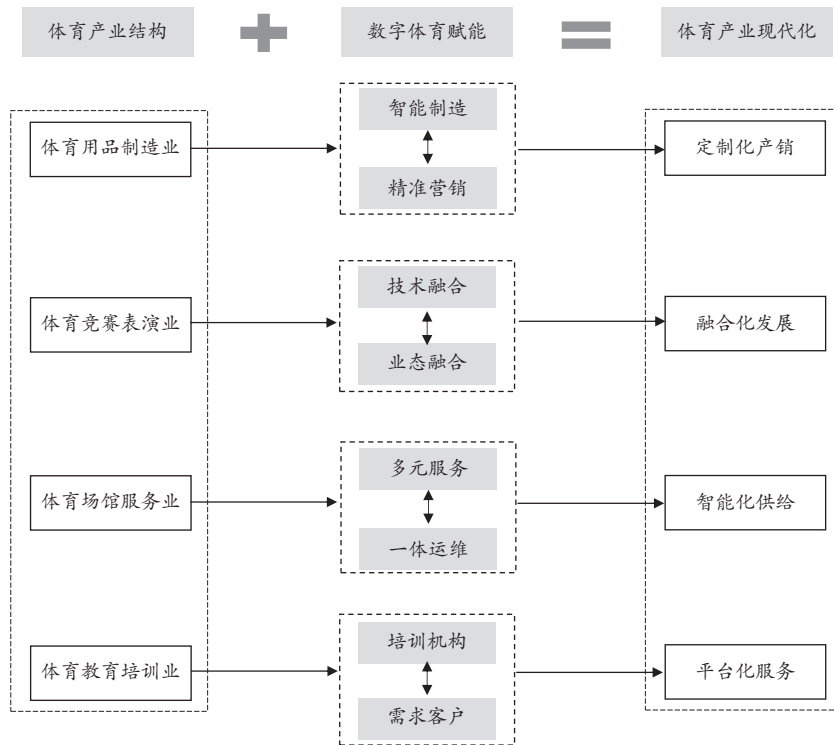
体育产业结构

数字体育赋能

体育产业现代化

体育用品制造业

智能制造

精准营销

定制化产销

体育竞赛表演业

技术融合

业态融合

融合化发展

体育场馆服务业

多元服务

一体运维

智能化供给

体育教育培训业

培训机构

需求客户

平台化服务